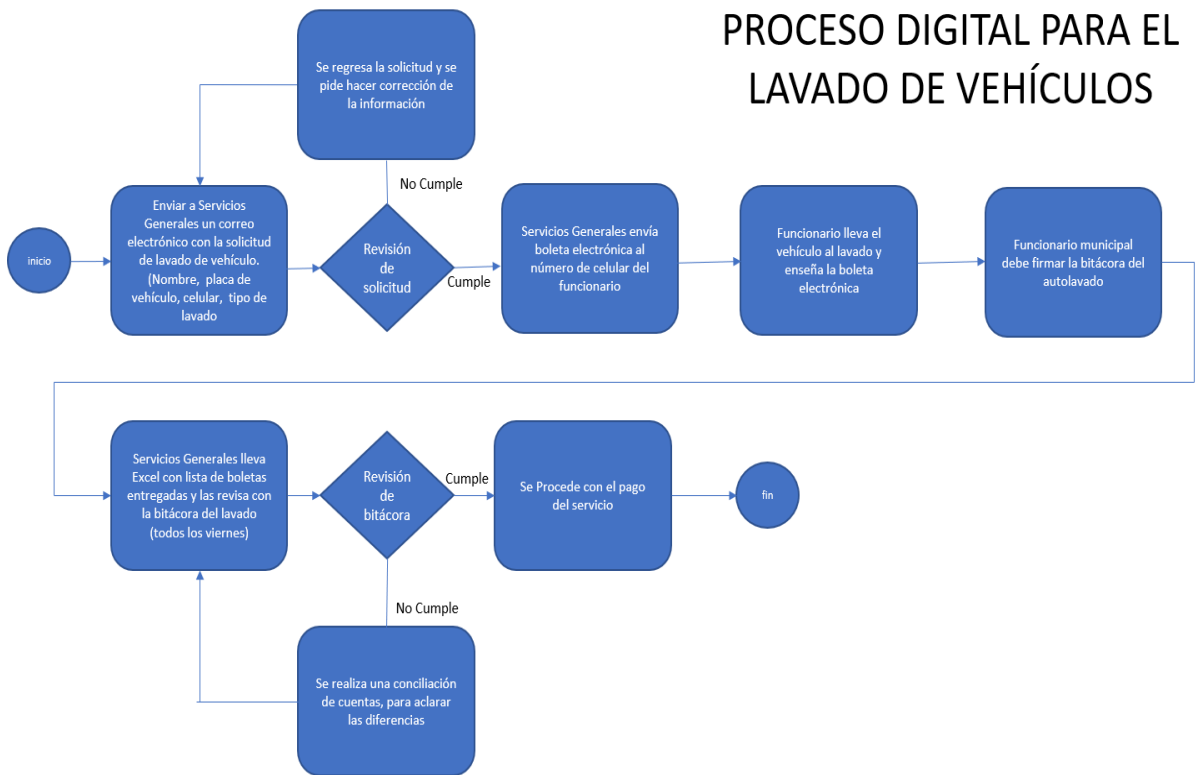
PROCESO DIGITAL PARA EL LAVADO DE VEHÍCULOS

inicio

Enviar a Servicios Generales un correo electrónico con la solicitud de lavado de vehículo. (Nombre, placa de vehículo, celular, tipo de lavado)

Se regresa la solicitud y se pide hacer corrección de la información

No Cumple

Revisión de solicitud

Cumple

Servicios Generales envía boleta electrónica al número de celular del funcionario

Funcionario lleva el vehículo al lavado y enseña la boleta electrónica

Funcionario municipal debe firmar la bitácora del autolavado

Servicios Generales lleva Excel con lista de boletas entregadas y las revisa con la bitácora del lavado (todos los viernes)

Revisión de bitácora

Cumple

Se Procede con el pago del servicio

fin

No Cumple

Se realiza una conciliación de cuentas, para aclarar las diferencias